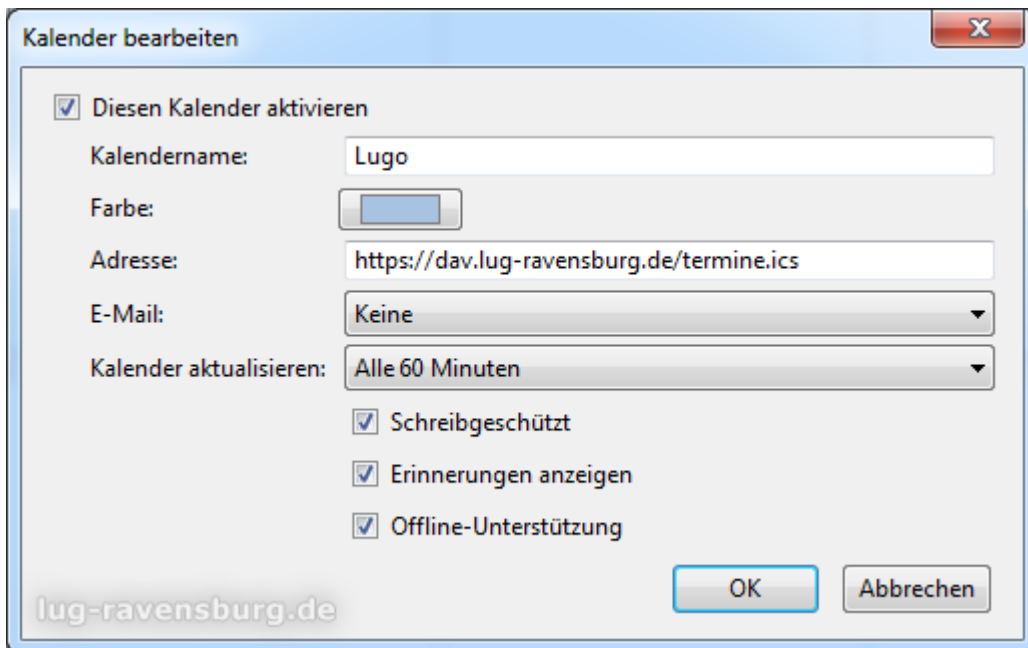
Kalender bearbeiten

Diesen Kalender aktivieren

Kalendername: Lugo

Farbe:

Adresse: https://dav.lug-ravensburg.de/termine.ics

E-Mail: Keine

Kalender aktualisieren: Alle 60 Minuten

Schreibgeschützt

Erinnerungen anzeigen

Offline-Unterstützung

OK

Abbrechen

lug-ravensburg.de